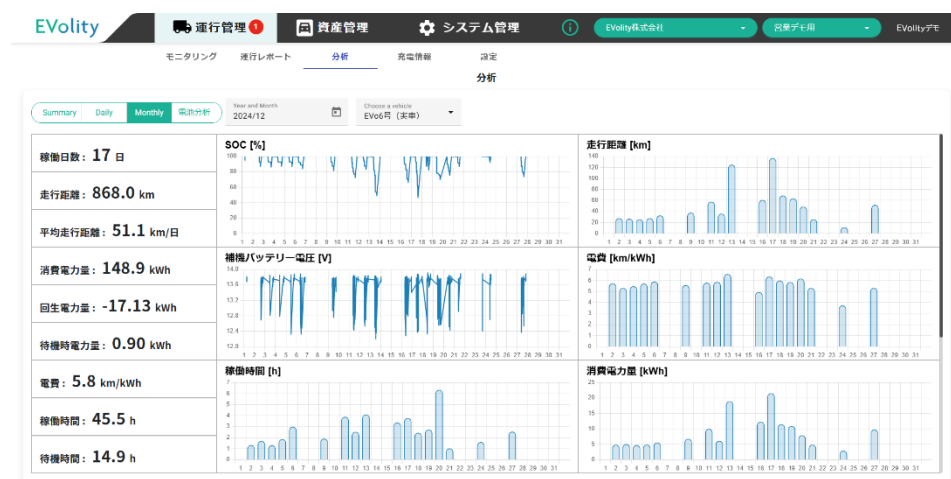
EVolity
運行管理 1
資産管理
システム管理
EVolity株式会社
営業デモ用
EVolityデモ

モニタリング 運行レポート 分析 充電情報 設定
分析

Summary Daily Monthly 電池分析
Year and Month
2024/12
Choose a vehicle
EV6号（未車）

稼働日数：17 日
走行距離：868.0 km
平均走行距離：51.1 km/日
消費電力量：148.9 kWh
回生電力量：-17.13 kWh
待機時電力量：0.90 kWh
電費：5.8 km/kWh
稼働時間：45.5 h
待機時間：14.9 h

SOC [%]
100 90 80 70 60 50 40
1 2 3 4 5 6 7 8 9 10 11 12 13 14 15 16 17 18 19 20 21 22 23 24 25 26 27 28 29 30 31

走行距離 [km]
140 120 100 80 60 40 20 0
1 2 3 4 5 6 7 8 9 10 11 12 13 14 15 16 17 18 19 20 21 22 23 24 25 26 27 28 29 30 31

補機バッテリー電圧 [V]
14.0 13.6 13.2 12.8 12.4 12.0
1 2 3 4 5 6 7 8 9 10 11 12 13 14 15 16 17 18 19 20 21 22 23 24 25 26 27 28 29 30 31

電費 [km/kWh]
7 6 5 4 3 2 1 0
1 2 3 4 5 6 7 8 9 10 11 12 13 14 15 16 17 18 19 20 21 22 23 24 25 26 27 28 29 30 31

稼働時間 [h]
7 6 5 4 3 2 1 0
1 2 3 4 5 6 7 8 9 10 11 12 13 14 15 16 17 18 19 20 21 22 23 24 25 26 27 28 29 30 31

消費電力量 [kWh]
25 20 15 10 5 0
1 2 3 4 5 6 7 8 9 10 11 12 13 14 15 16 17 18 19 20 21 22 23 24 25 26 27 28 29 30 31